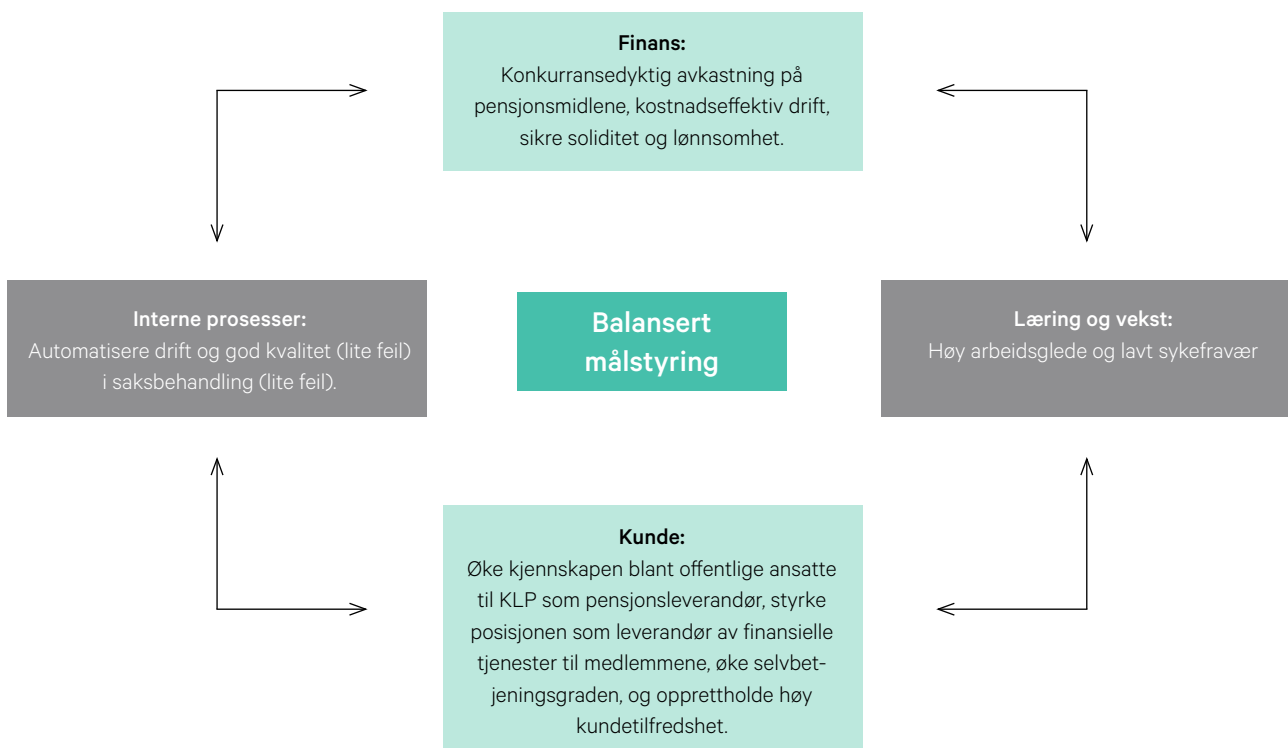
Finans:
Konkurransedyktig avkastning på pensjonsmidlene, kostnadseffektiv drift, sikre soliditet og lønnsomhet.

Interne prosesser:
Automatisere drift og god kvalitet (lite feil) i saksbehandling (lite feil).

Balansert målstyring

Læring og vekst:
Høy arbeidsglede og lavt sykefravær

Kunde:
Øke kjennskapen blant offentlige ansatte til KLP som pensjonsleverandør, styrke posisjonen som leverandør av finansielle tjenester til medlemmene, øke selvbetjeningsgraden, og opprettholde høy kundetilfredshet.